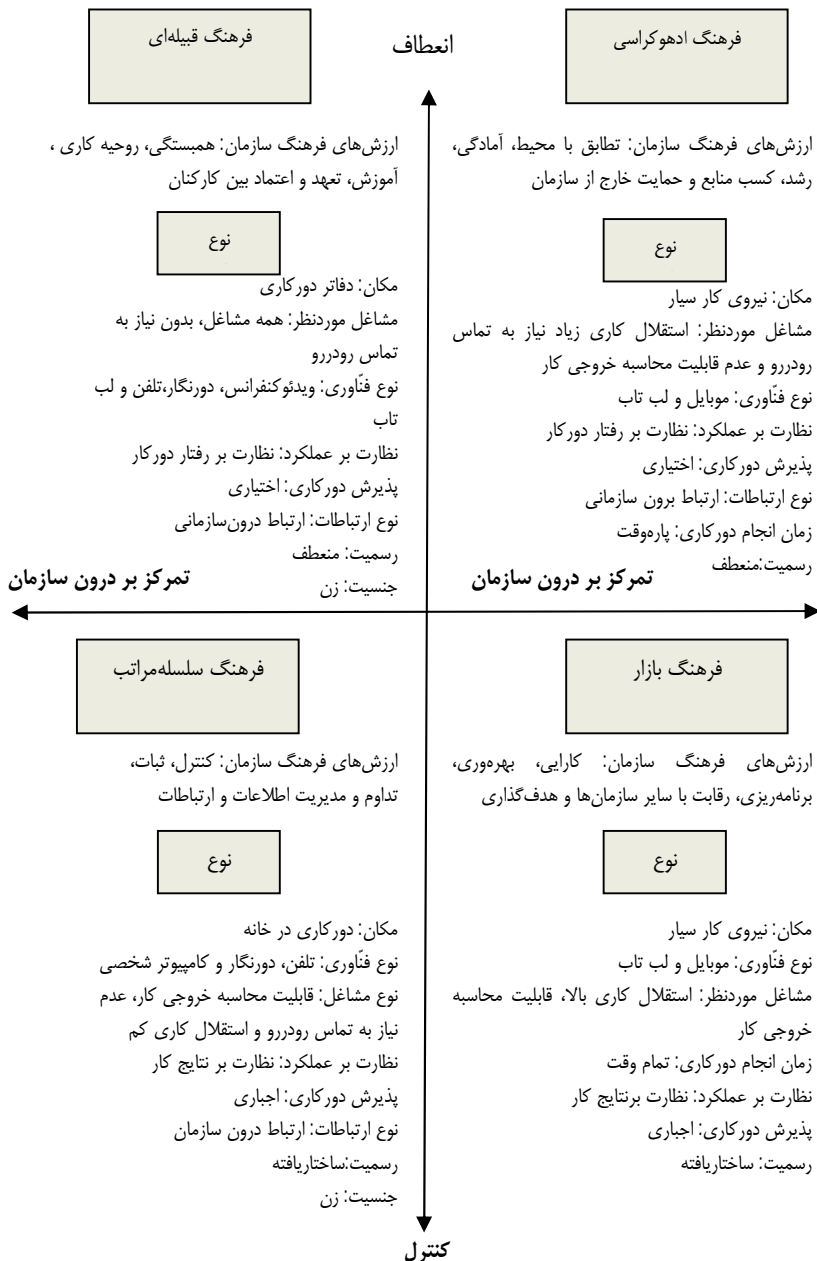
فرهنگ قبیله‌ای

انعطاف

فرهنگ ادهوکراسی

ارزش‌های فرهنگ سازمان: همبستگی، روحیه کاری ، آموزش، تعهد و اعتماد بین کارکنان

نوع

مکان: دفاتر دورکاری
مشاغل موردنظر: همه مشاغل، بدون نیاز به تماس رودررو
نوع فنّاوری: ویدئوکنفرانس، دورنگار،تلفن و لب تاب
نظارت بر عملکرد: نظارت بر رفتار دورکار
پذیرش دورکاری: اختیاری
نوع ارتباطات: ارتباط درون‌سازمانی
رسمیت: منعطف
جنسیت: زن

ارزش‌های فرهنگ سازمان: تطابق با محیط، آمادگی، رشد، کسب منابع و حمایت خارج از سازمان

نوع

مکان: نیروی کار سیار
مشاغل موردنظر: استقلال کاری زیاد نیاز به تماس رودررو و عدم قابلیت محاسبه خروجی کار
نوع فنّاوری: موبایل و لب تاب
نظارت بر عملکرد: نظارت بر رفتار دورکار
پذیرش دورکاری: اختیاری
نوع ارتباطات: ارتباط برون سازمانی
زمان انجام دورکاری: پاره‌وقت
رسمیت:منعطف

تمرکز بر درون سازمان

تمرکز بر درون سازمان

فرهنگ سلسله‌مراتب

فرهنگ بازار

ارزش‌های فرهنگ سازمان: کنترل، ثبات، تداوم و مدیریت اطلاعات و ارتباطات

نوع

مکان: دورکاری در خانه
نوع فنّاوری: تلفن، دورنگار و کامپیوتر شخصی
نوع مشاغل: قابلیت محاسبه خروجی کار، عدم نیاز به تماس رودررو و استقلال کاری کم
نظارت بر عملکرد: نظارت بر نتایج کار
پذیرش دورکاری: اجباری
نوع ارتباطات: ارتباط درون سازمان
رسمیت:ساختاریافته
جنسیت: زن

ارزش‌های فرهنگ سازمان: کارایی، بهره‌وری، برنامه‌ریزی، رقابت با سایر سازمان‌ها و هدف‌گذاری

نوع

مکان: نیروی کار سیار
نوع فنّاوری: موبایل و لب تاب
مشاغل موردنظر: استقلال کاری بالا، قابلیت محاسبه خروجی کار
زمان انجام دورکاری: تمام وقت
نظارت بر عملکرد: نظارت برنتایج کار
پذیرش دورکاری: اجباری
رسمیت: ساختاریافته

کنترل